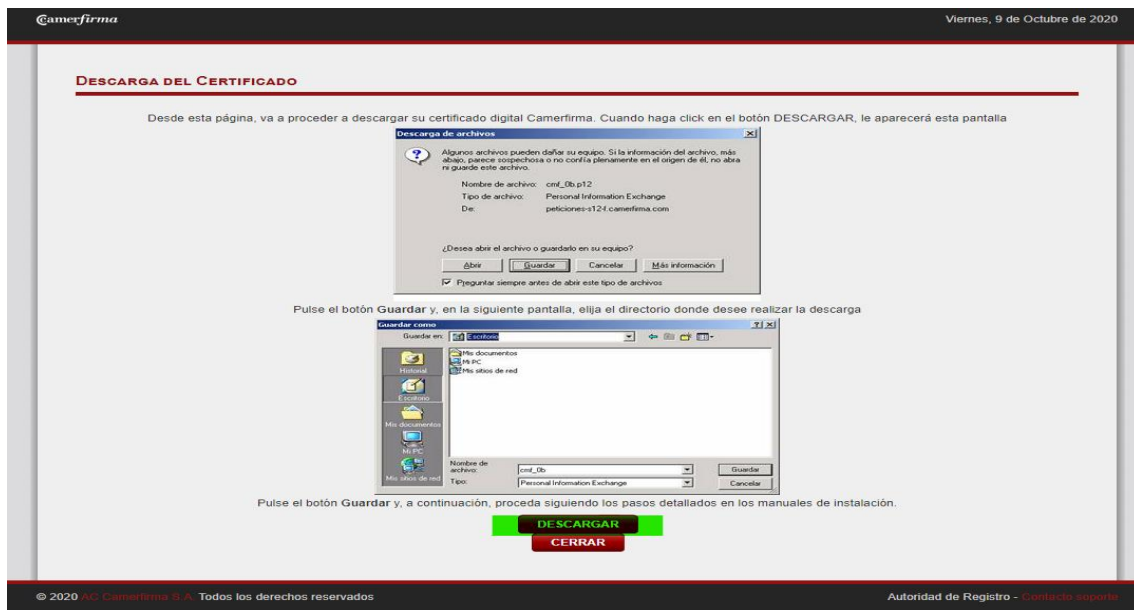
Camerfirma

Viernes, 9 de Octubre de 2020

DESCARGA DEL CERTIFICADO

Desde esta página, va a proceder a descargar su certificado digital Camerfirma. Cuando haga click en el botón DESCARGAR, le aparecerá esta pantalla

Descarga de archivos

Algunos archivos pueden dañar su equipo. Si la información del archivo, más abajo, parece sospechosa o no confía plenamente en el origen de él, no abra ni guarde este archivo.

Nombre de archivo: cml_0b.p12

Tipo de archivo: Personal Information Exchange

De: peticiones-s124.camerfirma.com

¿Desea abrir el archivo o guardarlo en su equipo?

Abrir Guardar Cancelar Más información

Preguntar siempre antes de abrir este tipo de archivos

Pulse el botón Guardar y, en la siguiente pantalla, elija el directorio donde desee realizar la descarga

Guardar como

Guardar en: Escritorio

Historial

Escritorio

Mis documentos

Mi PC

Mis sitios de red

Mis documentos
Mi PC
Mis sitios de red

Nombre de archivo: cml_0b

Tipo: Personal Information Exchange

Guardar

Cancelar

Pulse el botón Guardar y, a continuación, proceda siguiendo los pasos detallados en los manuales de instalación.

DESCARGAR

CERRAR

© 2020 AC Camerfirma S.A. Todos los derechos reservados

Autoridad de Registro - Contacto soporte